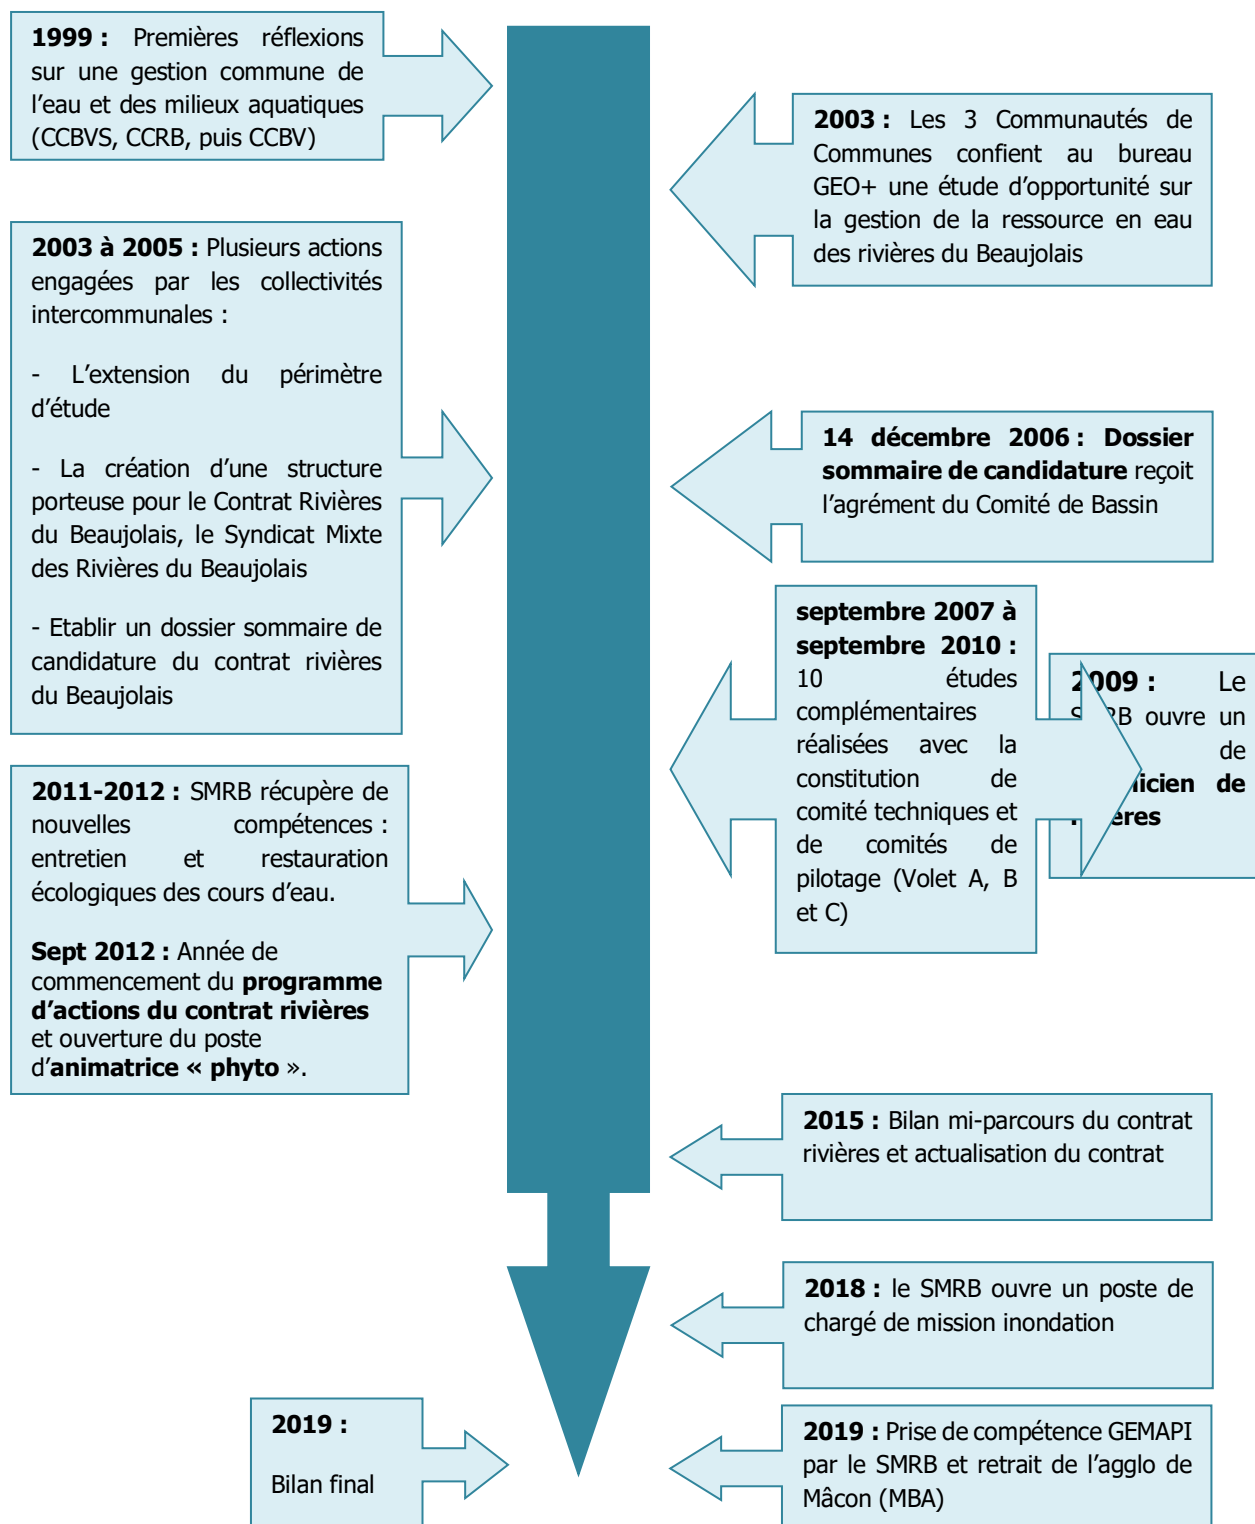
**1999 :** Premières réflexions sur une gestion commune de l'eau et des milieux aquatiques (CCBVS, CCRB, puis CCBV)

**2003 :** Les 3 Communautés de Communes confient au bureau GEO+ une étude d'opportunité sur la gestion de la ressource en eau des rivières du Beaujolais

**2003 à 2005 :** Plusieurs actions engagées par les collectivités intercommunales :

- L'extension du périmètre d'étude

- La création d'une structure porteuse pour le Contrat Rivières du Beaujolais, le Syndicat Mixte des Rivières du Beaujolais

- Etablir un dossier sommaire de candidature du contrat rivières du Beaujolais

**14 décembre 2006 : Dossier sommaire de candidature** reçoit l'agrément du Comité de Bassin

**septembre 2007 à septembre 2010 :** 10 études complémentaires réalisées avec la constitution de comité techniques et de comités de pilotage (Volet A, B et C)

**2009 :** Le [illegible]B ouvre un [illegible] de **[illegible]icien de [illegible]ères**

**2011-2012 :** SMRB récupère de nouvelles compétences : entretien et restauration écologiques des cours d'eau.

**Sept 2012 :** Année de commencement du **programme d'actions du contrat rivières** et ouverture du poste d'**animatrice « phyto »**.

**2015 :** Bilan mi-parcours du contrat rivières et actualisation du contrat

**2018 :** le SMRB ouvre un poste de chargé de mission inondation

**2019 :**

Bilan final

**2019 :** Prise de compétence GEMAPI par le SMRB et retrait de l'agglo de Mâcon (MBA)